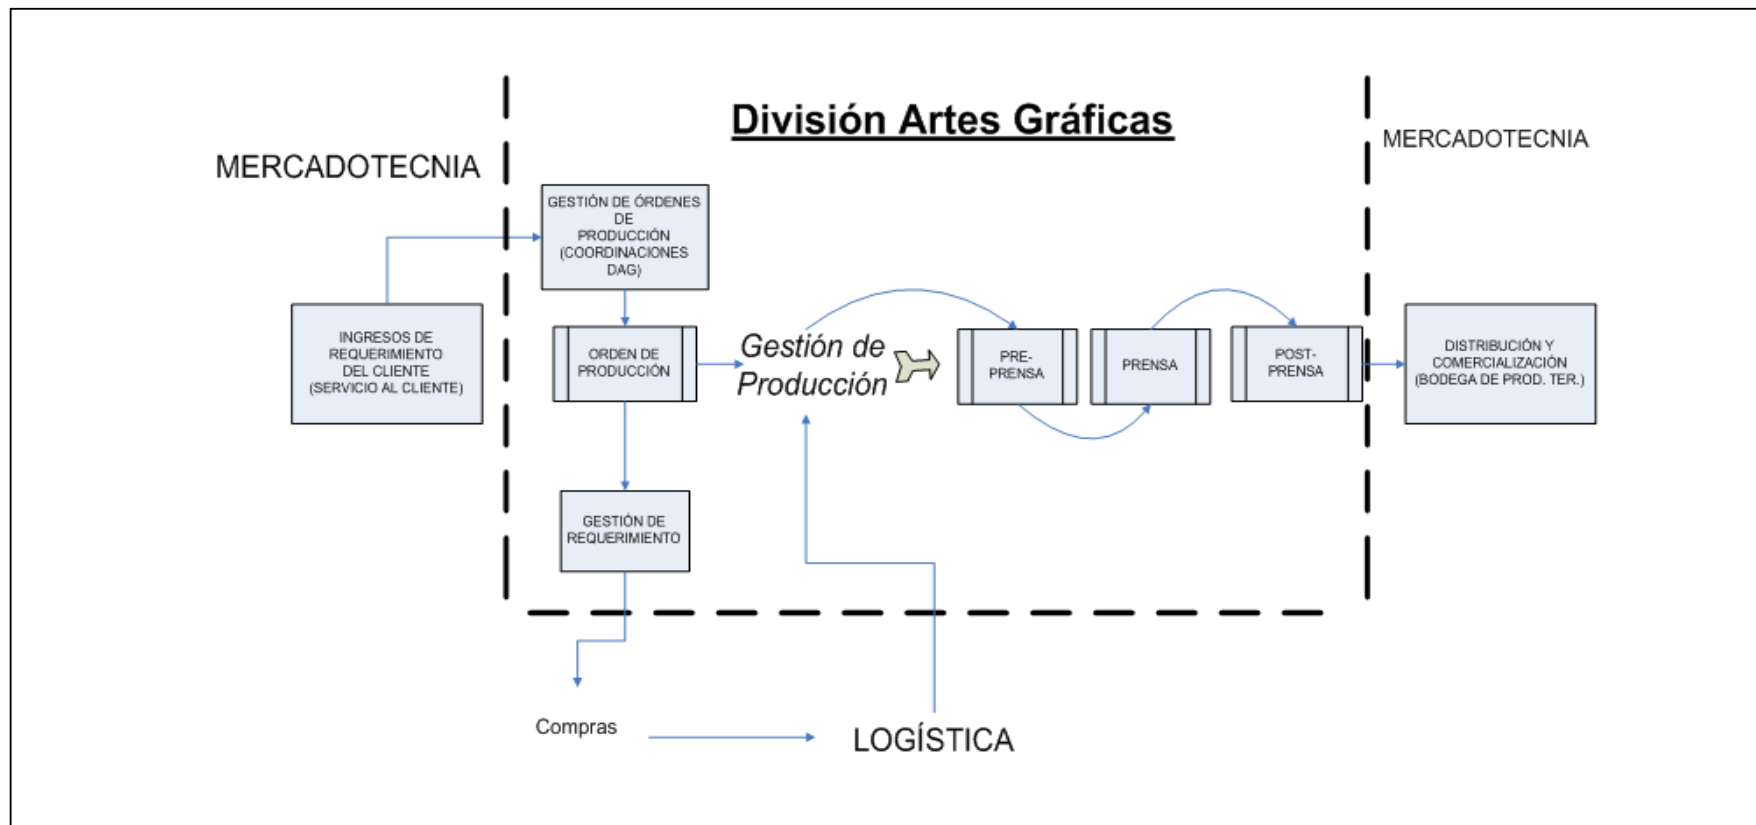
División Artes Gráficas

MERCADOTECNIA

MERCADOTECNIA

GESTIÓN DE ÓRDENES DE PRODUCCIÓN (COORDINACIONES DAG)

INGRESOS DE REQUERIMIENTO DEL CLIENTE (SERVICIO AL CLIENTE)

ORDEN DE PRODUCCIÓN

Gestión de Producción

PRE-PRENSA

PRENSA

POST-PRENSA

DISTRIBUCIÓN Y COMERCIALIZACIÓN (BODEGA DE PROD. TER.)

GESTIÓN DE REQUERIMIENTO

Compras

LOGÍSTICA